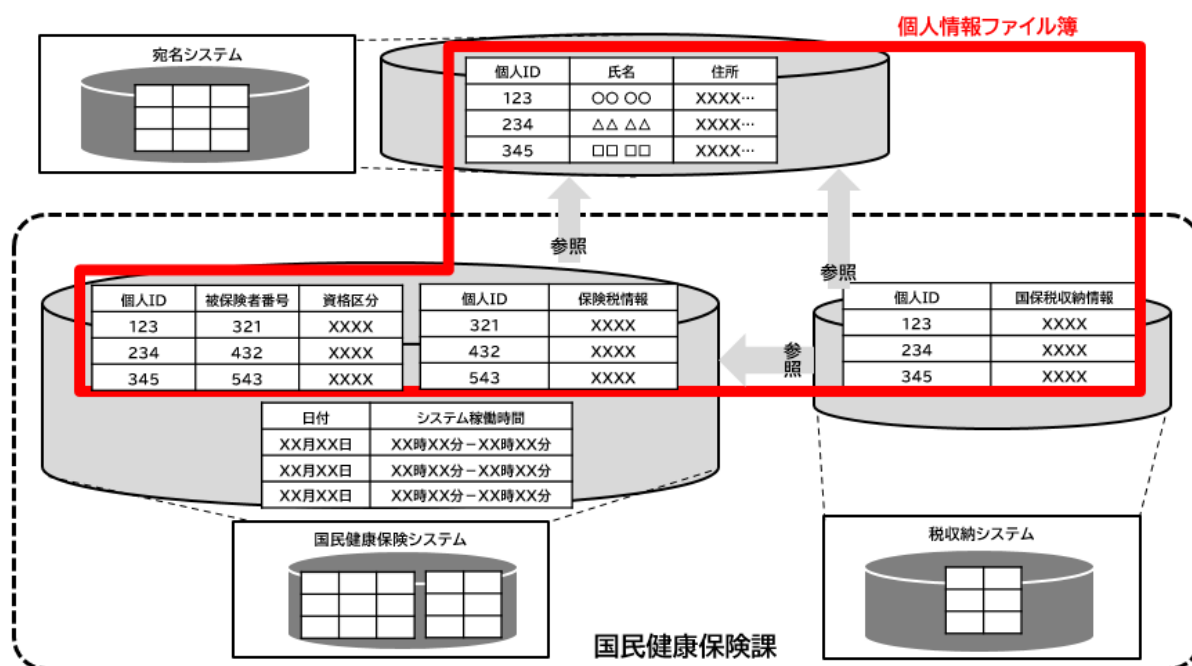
個人情報ファイル簿

宛名システム

| 個人ID | 氏名 | 住所 |
|---|---|---|
| 123 | ○○ ○○ | XXXX… |
| 234 | △△ △△ | XXXX… |
| 345 | □□ □□ | XXXX… |

参照

参照

| 個人ID | 被保険者番号 | 資格区分 |
|---|---|---|
| 123 | 321 | XXXX |
| 234 | 432 | XXXX |
| 345 | 543 | XXXX |

| 個人ID | 保険税情報 |
|---|---|
| 321 | XXXX |
| 432 | XXXX |
| 543 | XXXX |

参照

| 個人ID | 国保税収納情報 |
|---|---|
| 123 | XXXX |
| 234 | XXXX |
| 345 | XXXX |

| 日付 | システム稼働時間 |
|---|---|
| XX月XX日 | XX時XX分－XX時XX分 |
| XX月XX日 | XX時XX分－XX時XX分 |
| XX月XX日 | XX時XX分－XX時XX分 |

国民健康保険システム

税収納システム

国民健康保険課